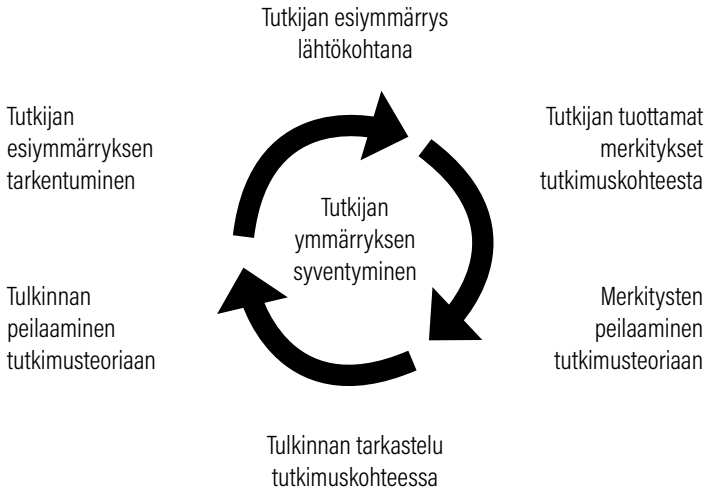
Tutkijan esiymmärrys lähtökohtana

Tutkijan tuottamat merkitykset tutkimuskohteesta

Merkitysten peilaaminen tutkimusteoriaan

Tulkinnan tarkastelu tutkimuskohteessa

Tulkinnan peilaaminen tutkimusteoriaan

Tutkijan esiymmärryksen tarkentuminen

Tutkijan ymmärryksen syventyminen